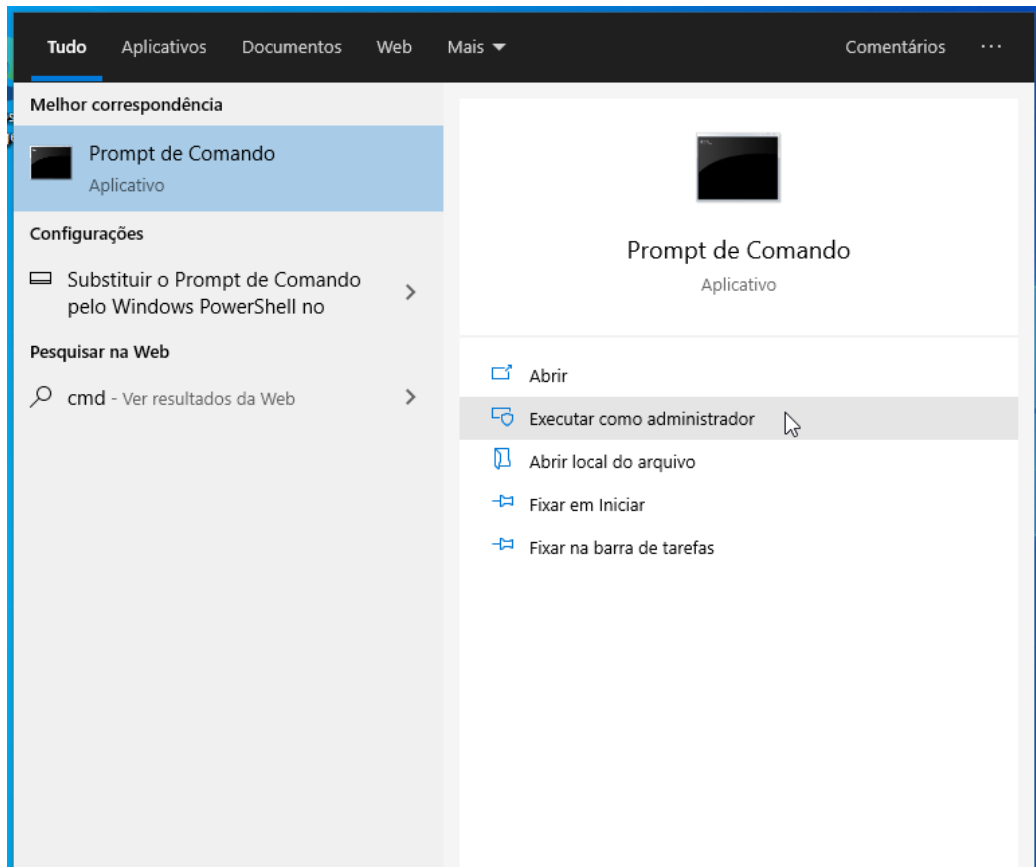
Tudo Aplicativos Documentos Web Mais ▾ Comentários ···

Melhor correspondência

Prompt de Comando
Aplicativo

Configurações

Substituir o Prompt de Comando pelo Windows PowerShell no

Pesquisar na Web

cmd - Ver resultados da Web

Prompt de Comando
Aplicativo

Abrir

Executar como administrador

Abrir local do arquivo

Fixar em Iniciar

Fixar na barra de tarefas